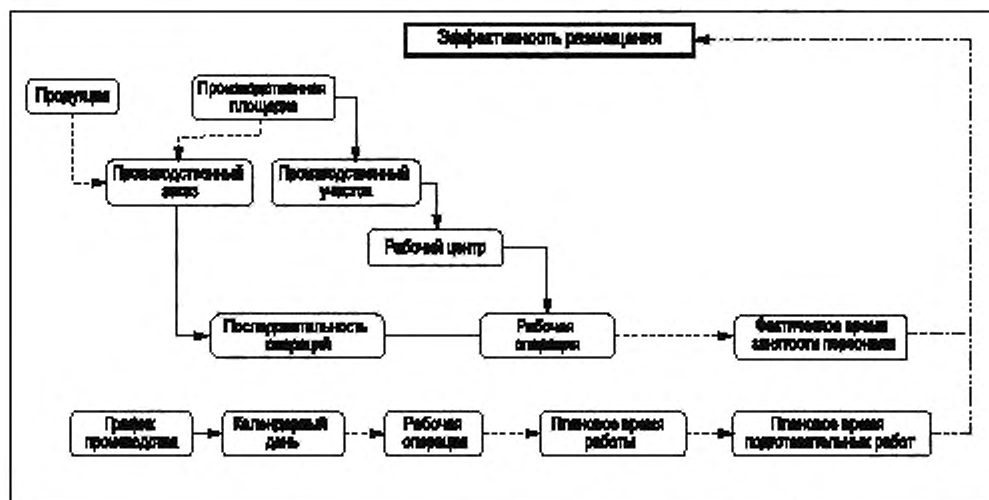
Эффективность размещения

Продукция

Производственная площадка

Производственный заказ

Производственный участок

Рабочий центр

Последовательность операций

Рабочая операция

Фактическое время занятости персонала

График производства

Календарный день

Рабочая операция

Плановое время работы

Плановое время подготовительных работ